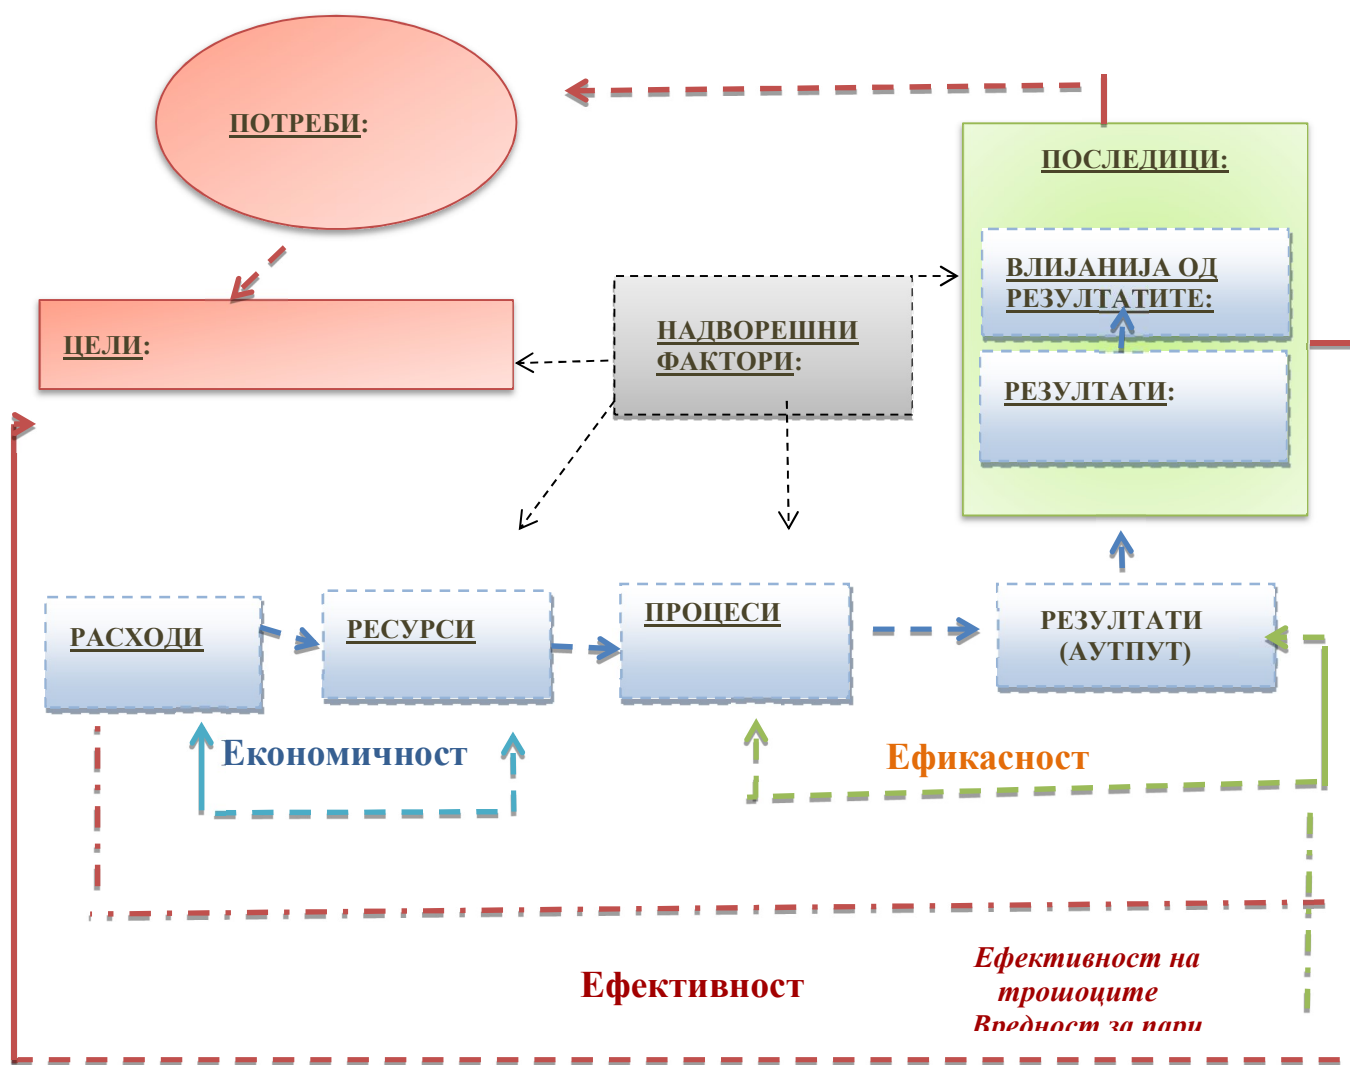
ПОТРЕБИ:

ПОСЛЕДИЦИ:

ВЛИЈАНИЈА ОД РЕЗУЛТАТИТЕ:

ЦЕЛИ:

НАДВОРЕШНИ ФАКТОРИ:

РЕЗУЛТАТИ:

РАСХОДИ

РЕСУРСИ

ПРОЦЕСИ

РЕЗУЛТАТИ (АУТПУТ)

Економичност

Ефикасност

Ефективност

Ефективност на трошоците
Вредност за пари